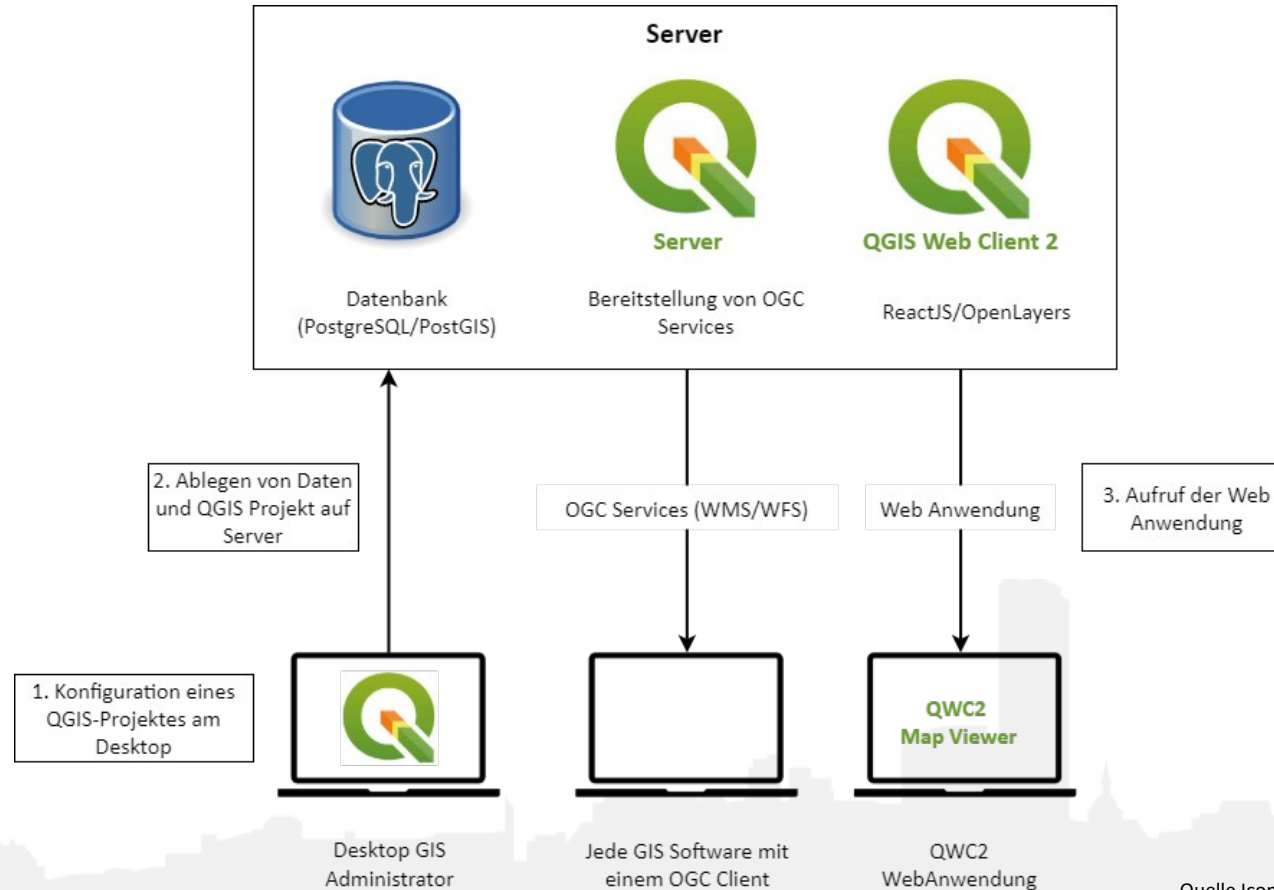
Server

Server

QGIS Web Client 2

Datenbank (PostgreSQL/PostGIS)

Bereitstellung von OGC Services

ReactJS/OpenLayers

2. Ablegen von Daten und QGIS Projekt auf Server

OGC Services (WMS/WFS)

Web Anwendung

3. Aufruf der Web Anwendung

1. Konfiguration eines QGIS-Projektes am Desktop

QWC2 Map Viewer

Desktop GIS Administrator

Jede GIS Software mit einem OGC Client

QWC2 WebAnwendung

Quelle Icon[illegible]